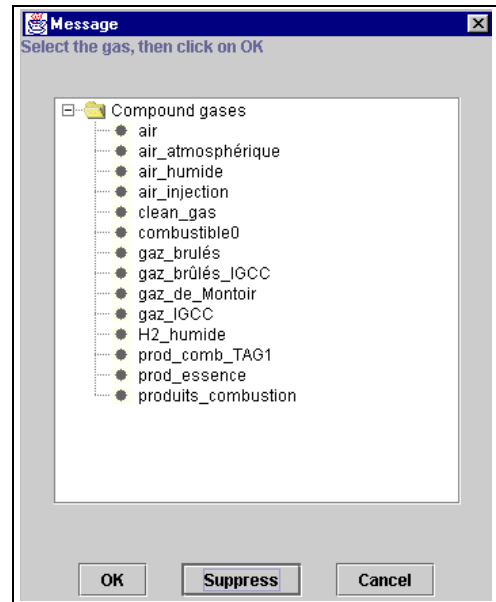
Message

Select the gas, then click on OK

Compound gases
air
air_atmosphérique
air_humide
air_injection
clean_gas
combustible0
gaz_brulés
gaz_brûlés_IGCC
gaz_de_Montoir
gaz_IGCC
H2_humide
prod_comb_TAG1
prod_essence
produits_combustion

OK
Suppress
Cancel